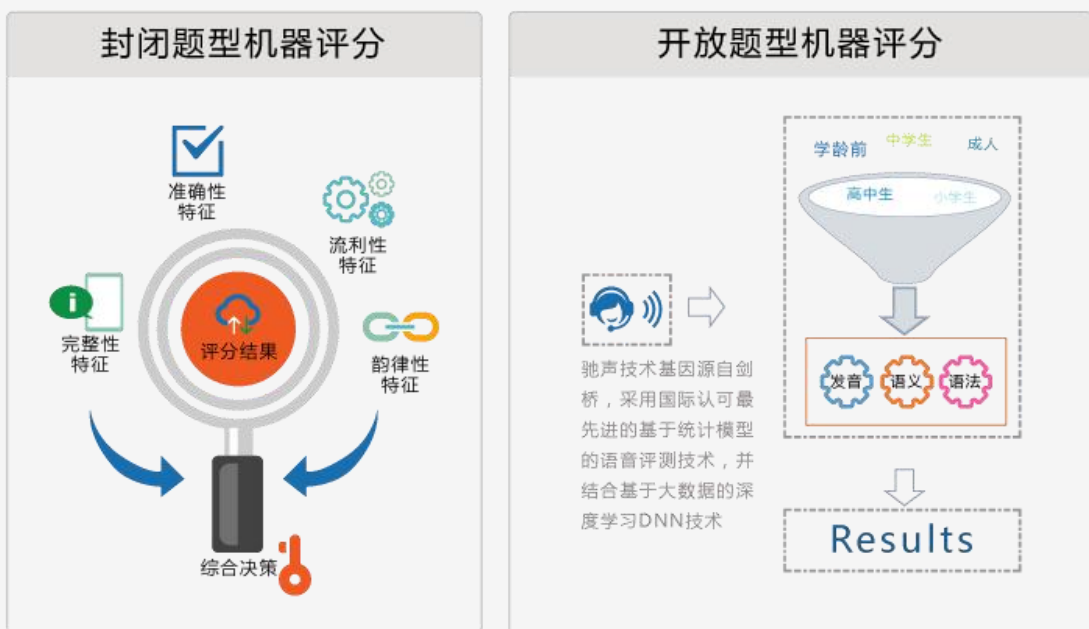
封闭题型机器评分

准确性特征

流利性特征

完整性特征

评分结果

韵律性特征

综合决策

开放题型机器评分

学龄前 中学生 成人

高中生 小学生

驰声技术基因源自剑桥，采用国际认可最先进的基于统计模型的语音评测技术，并结合基于大数据的深度学习DNN技术

发音 语义 语法

Results